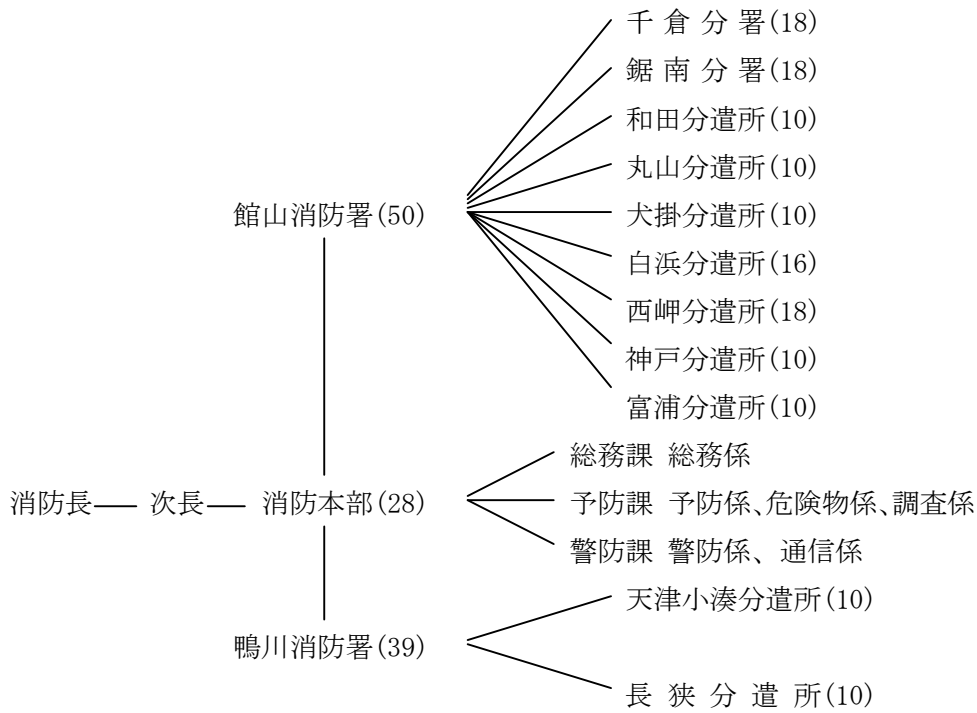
千 倉 分 署(18)
鋸 南 分 署(18)
和田分遣所(10)
丸山分遣所(10)
犬掛分遣所(10)
白浜分遣所(16)
西岬分遣所(18)
神戸分遣所(10)
富浦分遣所(10)

館山消防署(50)

総務課 総務係
予防課 予防係、危険物係、調査係
警防課 警防係、通信係

消防長 次長 消防本部(28)

天津小湊分遣所(10)
長 狭 分 遣 所(10)

鴨川消防署(39)